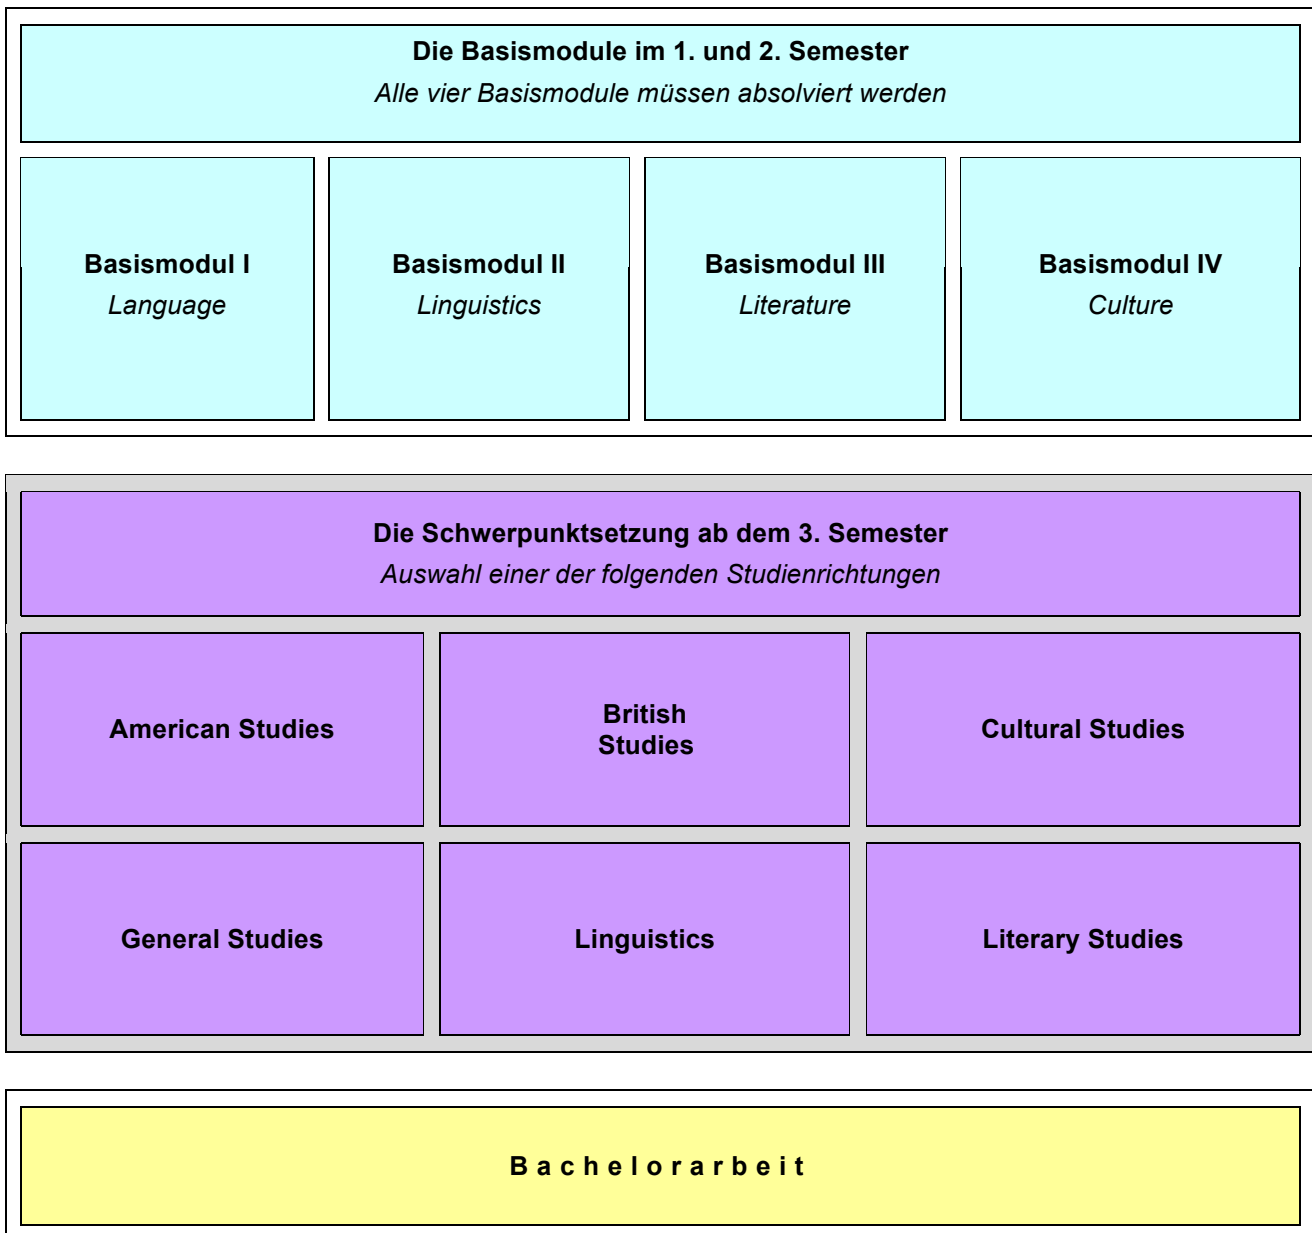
Die Basismodule im 1. und 2. Semester
Alle vier Basismodule müssen absolviert werden

Basismodul I
Language

Basismodul II
Linguistics

Basismodul III
Literature

Basismodul IV
Culture

Die Schwerpunktsetzung ab dem 3. Semester
Auswahl einer der folgenden Studienrichtungen

American Studies

British Studies

Cultural Studies

General Studies

Linguistics

Literary Studies

Bachelorarbeit